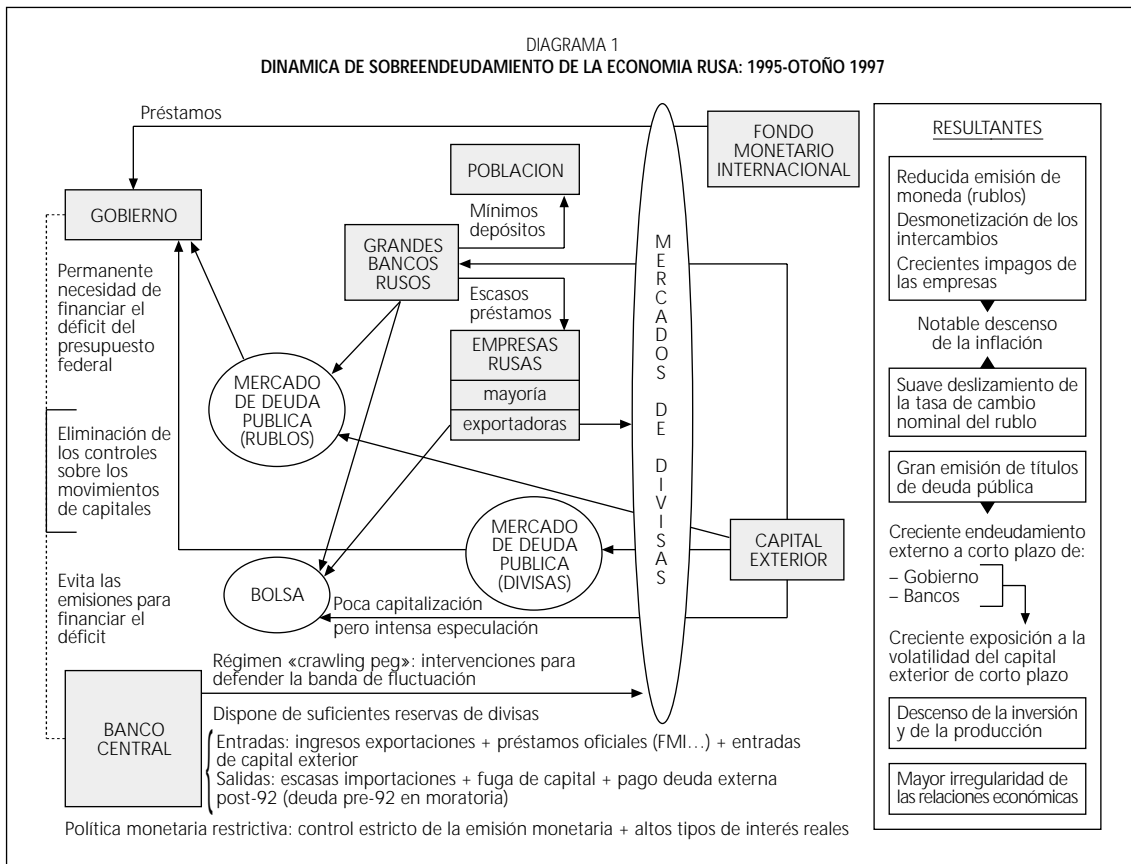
DIAGRAMA 1
DINAMICA DE SOBREENDEUDAMIENTO DE LA ECONOMIA RUSA: 1995-OTOÑO 1997

Préstamos

FONDO MONETARIO INTERNACIONAL

POBLACION

GOBIERNO

Mínimos depósitos

GRANDES BANCOS RUSOS

M E R C A D O S  D E  D I V I S A S

Escasos préstamos

EMPRESAS RUSAS

mayoría

exportadoras

Permanente necesidad de financiar el déficit del presupuesto federal

MERCADO DE DEUDA PUBLICA (RUBLOS)

Eliminación de los controles sobre los movimientos de capitales

MERCADO DE DEUDA PUBLICA (DIVISAS)

CAPITAL EXTERIOR

Evita las emisiones para financiar el déficit

BOLSA

Poca capitalización pero intensa especulación

Régimen «crawling peg»: intervenciones para defender la banda de fluctuación

BANCO CENTRAL

Dispone de suficientes reservas de divisas

Entradas: ingresos exportaciones + préstamos oficiales (FMI…) + entradas de capital exterior
Salidas: escasas importaciones + fuga de capital + pago deuda externa post-92 (deuda pre-92 en moratoria)

Política monetaria restrictiva: control estricto de la emisión monetaria + altos tipos de interés reales

RESULTANTES

Reducida emisión de moneda (rublos)
Desmonetización de los intercambios
Crecientes impagos de las empresas

Notable descenso de la inflación

Suave deslizamiento de la tasa de cambio nominal del rublo

Gran emisión de títulos de deuda pública

Creciente endeudamiento externo a corto plazo de:
– Gobierno
– Bancos

Creciente exposición a la volatilidad del capital exterior de corto plazo

Descenso de la inversión y de la producción

Mayor irregularidad de las relaciones económicas